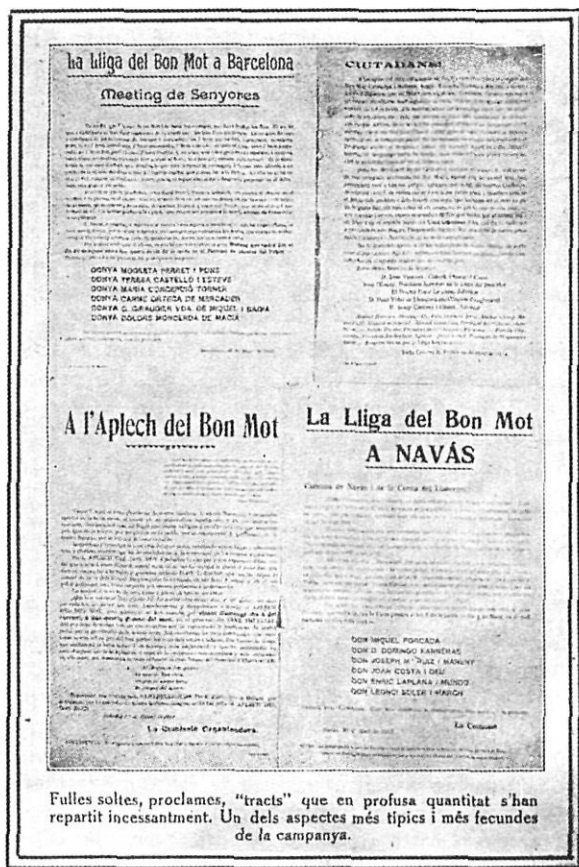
La Lliga del Bon Mot a Barcelona

Meeting de Senyores

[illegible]

DONYA MODESTA FERRET I PONS
DONYA TERESA CASTELLÓ I ESTEVE
DONYA MARIA CONDEMINAS TORNER
DONYA CARME ORTEGA DE MERCADER
DONYA C. GRAUGÉS VDA. DE MIQUEL I BADIA
DONYA DOLORS MONCERDÀ DE MACIÀ

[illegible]

CIUTADANS!

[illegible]

A l'Aplech del Bon Mot

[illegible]

La Comissió Organitzadora.

La Lliga del Bon Mot
A NAVÀS

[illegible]

DON MIQUEL PORCADA
DON D. DOMINGO RAMBERAS
DON JOSEPH Mª RUIZ I MANENT
DON JOAN COSTA I DEU
DON ENRIC LAPLANA I MUNDO
DON LEONCI SOLER I MARCH

La Comissió

Fulles soltes, proclames, "tracts" que en profusa quantitat s'han repartit incessantment. Un dels aspectes més típics i més fecundes de la campanya.